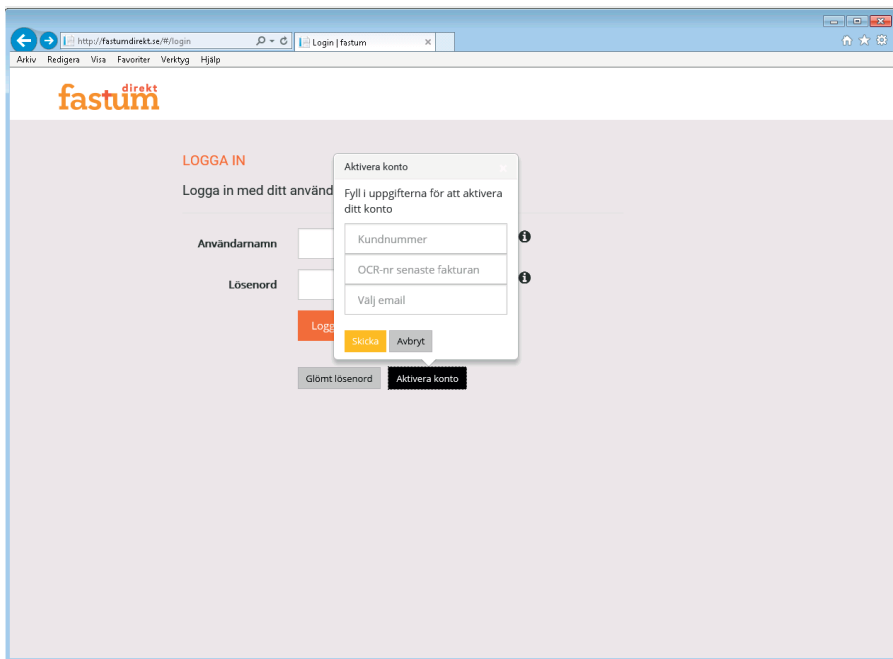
http://fastumdirekt.se/#/login
Login | fastum
Arkiv Redigera Visa Favoriter Verktyg Hjälp

fastum direkt

LOGGA IN

Logga in med ditt användn

Användarnamn

Lösenord

Logg

Glömt lösenord
Aktivera konto

Aktivera konto
×
Fyll i uppgifterna för att aktivera ditt konto

Kundnummer
OCR-nr senaste fakturan
Välj email

Skicka
Avbryt